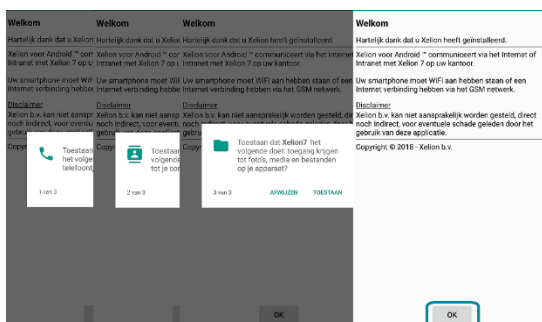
Welkom

Hartelijk dank dat u Xelion heeft geïnstalleerd.

Xelion voor Android ™ communiceert via het Internet of Intranet met Xelion 7 op uw kantoor.

Uw smartphone moet WiFi aan hebben staan of een Internet verbinding hebben via het GSM netwerk.

Disclaimer
Xelion b.v. kan niet aansprakelijk worden gesteld, direct noch indirect, voor eventuele schade geleden door het gebruik van deze applicatie.

Copyright © 2018 - Xelion b.v.

Welkom
Hartelijk dank dat u Xelion
Xelion voor Android ™ com
Intranet met Xelion 7 op u
Uw smartphone moet Wi
Internet verbinding hebbe
Disclaimer
Xelion b.v. kan niet aansp
noch indirect, voor eventu
Copyr

Toestaan
het volgende
telefoont
1 van 3

Welkom
Hartelijk dank dat u Xelion
Xelion voor Android ™ cor
Intranet met Xelion 7 op u
Uw smartphone moet WiFi
Internet verbinding hebben
Disclaimer
Xelion b.v. kan niet aansp
noch indirect, voor eventu

Toestaa
volgende
contacte
2 van 3

Welkom
Hartelijk dank dat u Xelion
Xelion voor Android ™ communiceert via het Internet
Intranet met Xelion 7 op uw kantoor.
Uw smartphone moet WiFi aan hebben staan of een
Internet verbinding hebben via het GSM netwerk.
Disclaimer
Xelion b.v. kan niet aansprakelijk worden gesteld, dir

Toestaan dat Xelion7 het volgende doet: toegang krijgen tot foto's, media en bestanden op je apparaat?
3 van 3
AFWIJZEN
TOESTAAN

OK

OK